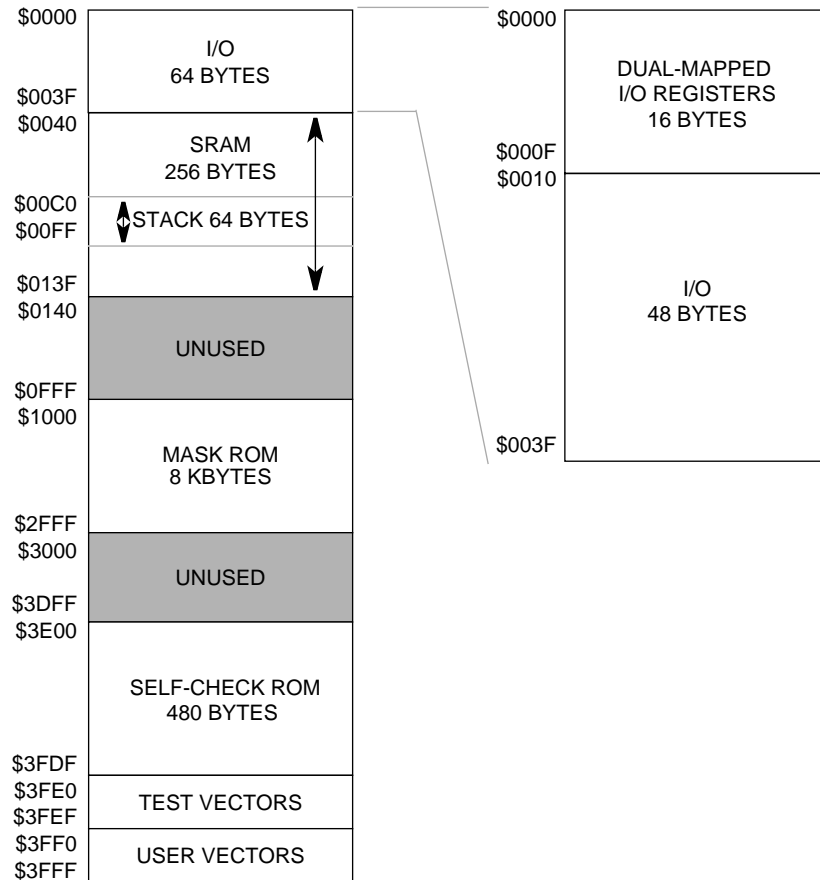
\$0000
I/O
64 BYTES
\$003F
\$0040
SRAM
256 BYTES
\$00C0
STACK 64 BYTES
\$00FF
\$013F
\$0140
UNUSED
\$0FFF
\$1000
MASK ROM
8 KBYTES
\$2FFF
\$3000
UNUSED
\$3DFF
\$3E00
SELF-CHECK ROM
480 BYTES
\$3FDF
\$3FE0
TEST VECTORS
\$3FEF
\$3FF0
USER VECTORS
\$3FFF

\$0000
DUAL-MAPPED
I/O REGISTERS
16 BYTES
\$000F
\$0010
I/O
48 BYTES
\$003F